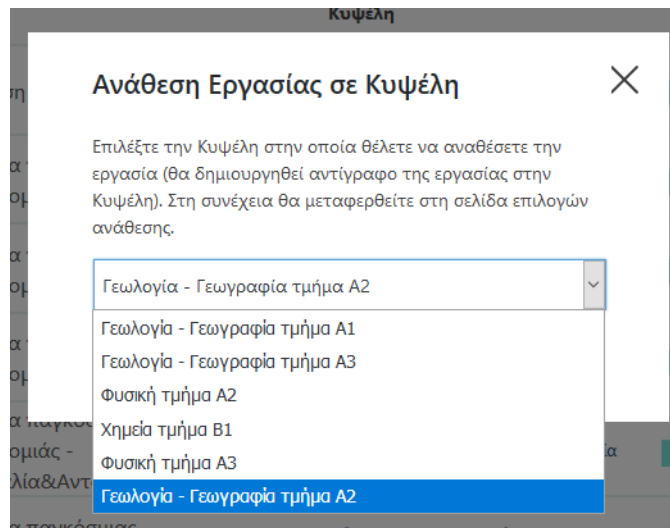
Κυψέλη

Ανάθεση Εργασίας σε Κυψέλη

Επιλέξτε την Κυψέλη στην οποία θέλετε να αναθέσετε την εργασία (θα δημιουργηθεί αντίγραφο της εργασίας στην Κυψέλη). Στη συνέχεια θα μεταφερθείτε στη σελίδα επιλογών ανάθεσης.

Γεωλογία - Γεωγραφία τμήμα Α2

Γεωλογία - Γεωγραφία τμήμα Α1
Γεωλογία - Γεωγραφία τμήμα Α3
Φυσική τμήμα Α2
Χημεία τμήμα Β1
Φυσική τμήμα Α3
Γεωλογία - Γεωγραφία τμήμα Α2